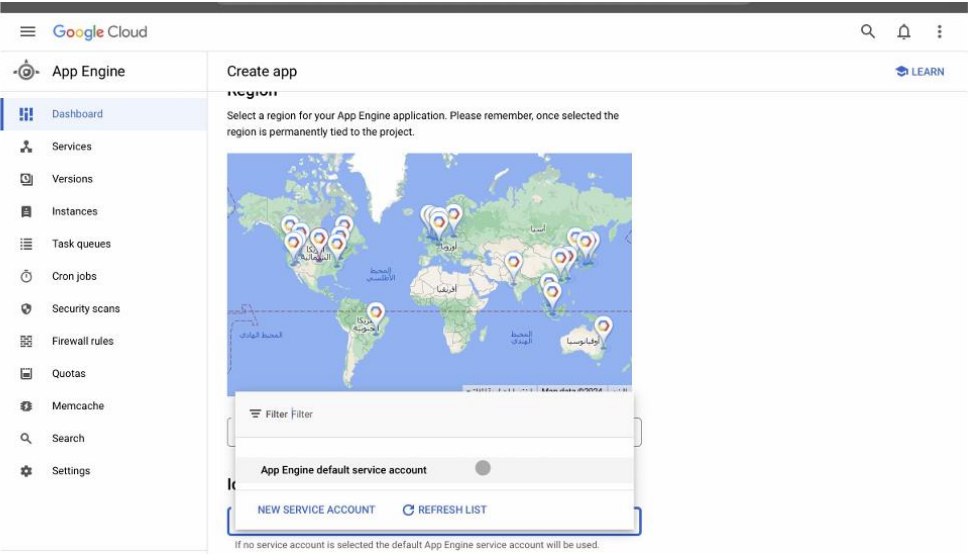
Google Cloud

App Engine

Create app

LEARN

Dashboard
Services
Versions
Instances
Task queues
Cron jobs
Security scans
Firewall rules
Quotas
Memcache
Search
Settings

Region

Select a region for your App Engine application. Please remember, once selected the region is permanently tied to the project.

آسيا
أوروبا
أمريكا الشمالية
المحيط الأطلسي
أفريقيا
أمريكا الجنوبية
المحيط الهادئ
المحيط الهندي
أوقيانوسيا

Map data ©2024

Filter Filter

App Engine default service account

NEW SERVICE ACCOUNT
REFRESH LIST

Id

If no service account is selected the default App Engine service account will be used.